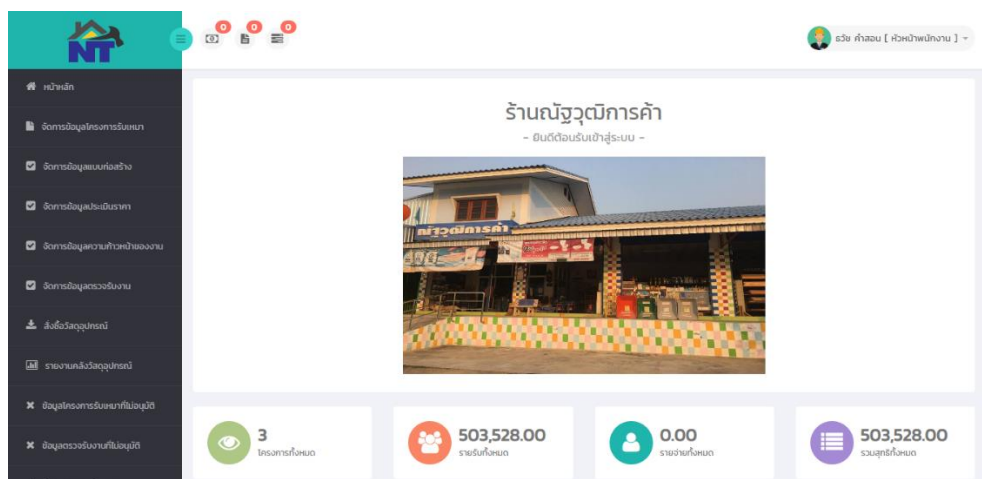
NT

0 0 0

ธวัช คำสอน [ หัวหน้าพนักงาน ]

หน้าหลัก
จัดการข้อมูลโครงการรับเหมา
จัดการข้อมูลแบบก่อสร้าง
จัดการข้อมูลประเมินราคา
จัดการข้อมูลความก้าวหน้าของงาน
จัดการข้อมูลตรวจรับงาน
สั่งซื้อวัสดุอุปกรณ์
รายงานคลังวัสดุอุปกรณ์
ข้อมูลโครงการรับเหมาที่ไม่อนุมัติ
ข้อมูลตรวจรับงานที่ไม่อนุมัติ

ร้านณัฐวุฒิการค้า
- ยินดีต้อนรับเข้าสู่ระบบ -

ณัฐวุฒิการค้า

3
โครงการทั้งหมด

503,528.00
รายรับทั้งหมด

0.00
รายจ่ายทั้งหมด

503,528.00
รวมสุทธิทั้งหมด